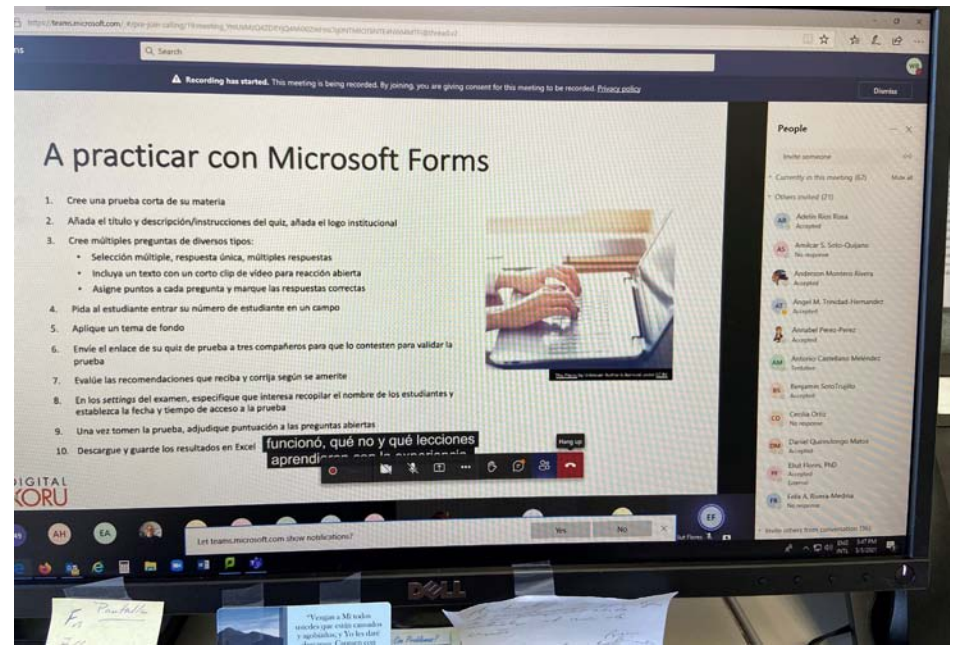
https://teams.microsoft.com/ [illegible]

Q Search

▲ Recording has started. This meeting is being recorded. By joining, you are giving consent for this meeting to be recorded. Privacy policy

Dismiss

A practicar con Microsoft Forms

1. Cree una prueba corta de su materia
2. Añada el título y descripción/instrucciones del quiz, añada el logo institucional
3. Cree múltiples preguntas de diversos tipos:
   • Selección múltiple, respuesta única, múltiples respuestas
   • Incluya un texto con un corto clip de vídeo para reacción abierta
   • Asigne puntos a cada pregunta y marque las respuestas correctas
4. Pida al estudiante entrar su número de estudiante en un campo
5. Aplique un tema de fondo
6. Envíe el enlace de su quiz de prueba a tres compañeros para que lo contesten para validar la prueba
7. Evalúe las recomendaciones que reciba y corrija según se amerite
8. En los settings del examen, especifique que interesa recopilar el nombre de los estudiantes y establezca la fecha y tiempo de acceso a la prueba
9. Una vez tomen la prueba, adjudique puntuación a las preguntas abiertas
10. Descargue y guarde los resultados en Excel

funcionó, qué no y qué lecciones aprendi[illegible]

Hang up

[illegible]IGITAL
KORU

People

Invite someone

Currently in this meeting (67)

Mute all

Others invited (21)

AR Adelin Rios Rosa Accepted
AS Amilcar S. Soto-Quijano No response
Anderson Montero Rivera Accepted
AT Angel M. Trinidad-Hernandez Accepted
Annabel Perez-Perez Accepted
AM Antonio Castellano Meléndez Tentative
BS Benjamin SotoTrujillo Accepted
CO Cecilia Ortiz No response
DM Daniel Quiñónez Matos Accepted
FF Eliut Flores, PhD Accepted External
FR Erila A. Rivera-Medina No response

Invite others from conversation (36)

AH EA EF

Let teams.microsoft.com show notifications?

Yes No

ENG INTL 3:47 PM 3/5/2021

DELL

Pantalla

"Venga a Mí todos ustedes que están cansados y agobiados, y Yo les daré descanso. Carguen con

En Problema?